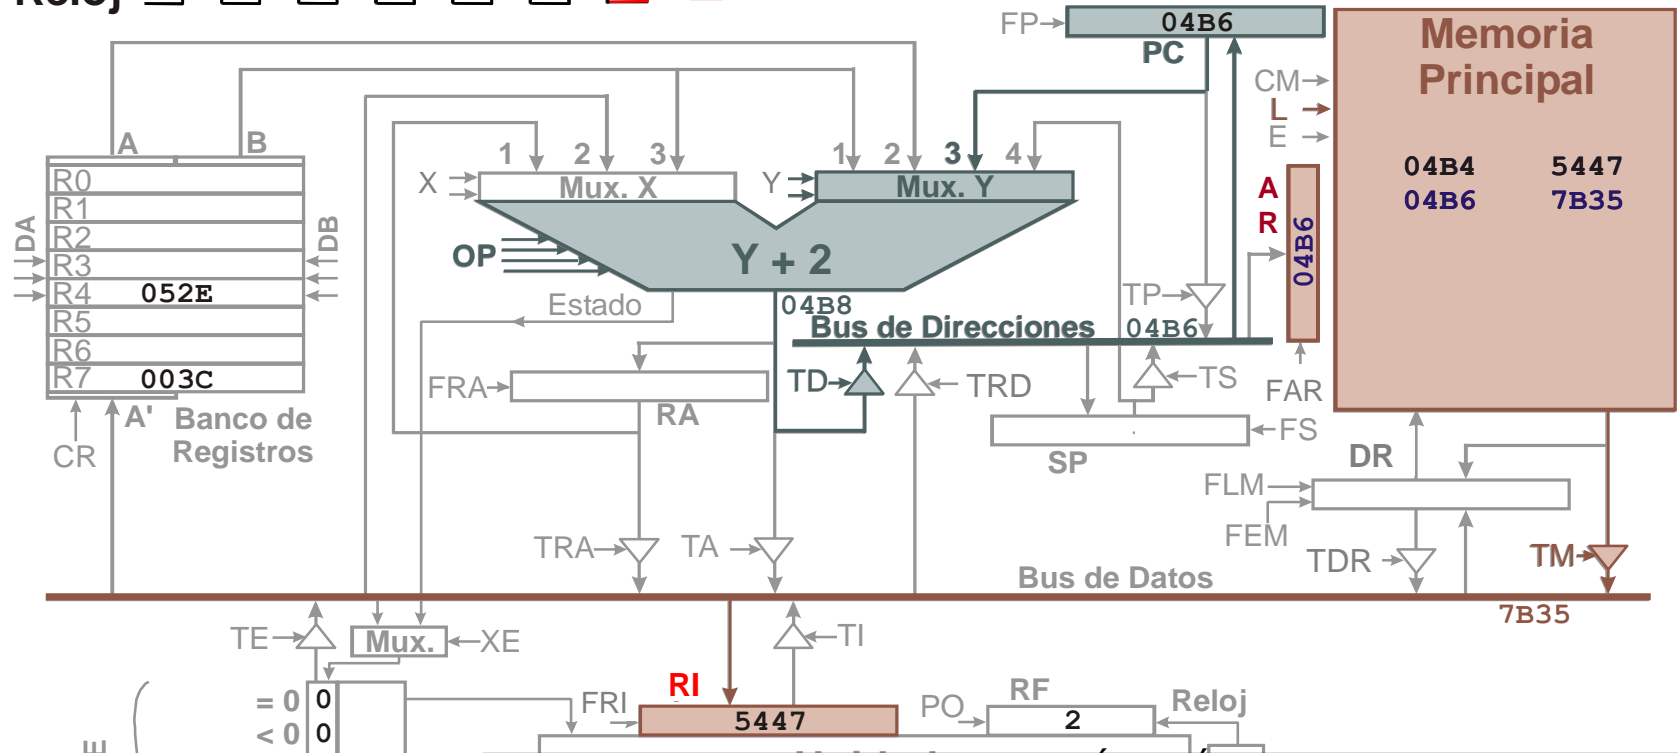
Reloj

FP→ 04B6
PC

Memoria Principal
CM→
L →
E →
04B4 5447
04B6 7B35

A
R
04B6

A B
R0
R1
R2
R3
R4 052E
R5
R6
R7 003C
DA
DB
CR
A'
Banco de Registros

1 2 3
X
Mux. X
1 2 3 4
Y
Mux. Y
OP
Y + 2
Estado
04B8
Bus de Direcciones
04B6
TP→
FAR
TS
FRA→
RA
TD→
TRD
SP
FS
DR
FLM
FEM
TDR
TM
TRA→
TA
Bus de Datos
7B35
TE
Mux.
XE
TI
= 0 0
< 0 0
RI
FRI
5447
PO
RF
2
Reloj